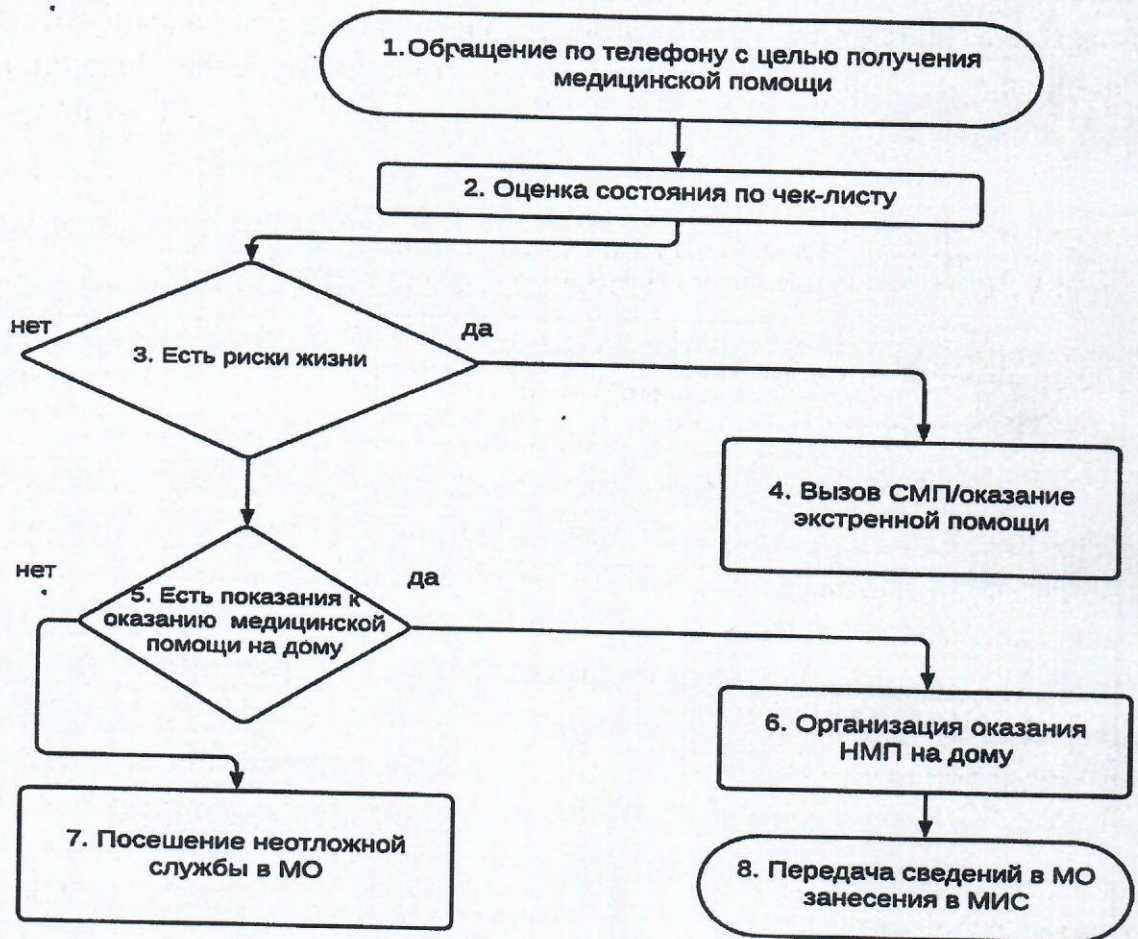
1. Обращение по телефону с целью получения медицинской помощи

2. Оценка состояния по чек-листу

нет

да

3. Есть риски жизни

4. Вызов СМП/оказание экстренной помощи

нет

да

5. Есть показания к оказанию медицинской помощи на дому

6. Организация оказания НМП на дому

7. Посешение неотложной службы в МО

8. Передача сведений в МО занесения в МИС